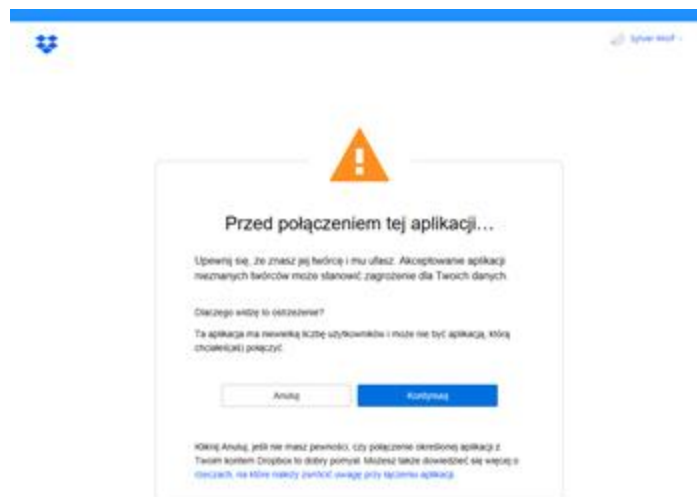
Sylvain Wolf

Przed połączeniem tej aplikacji...

Upewnij się, że znasz jej twórcę i mu ufasz. Akceptowanie aplikacji nieznanych twórców może stanowić zagrożenie dla Twoich danych.

Dlaczego widzę to ostrzeżenie?

Ta aplikacja ma niewielką liczbę użytkowników i może nie być aplikacją, którą chciałeś(-aś) połączyć.

Anuluj

Kontynuuj

Kliknij Anuluj, jeśli nie masz pewności, czy połączenie określonej aplikacji z Twoim kontem Dropbox to dobry pomysł. Możesz także dowiedzieć się więcej o rzeczach, na które należy zwrócić uwagę przy łączeniu aplikacji.